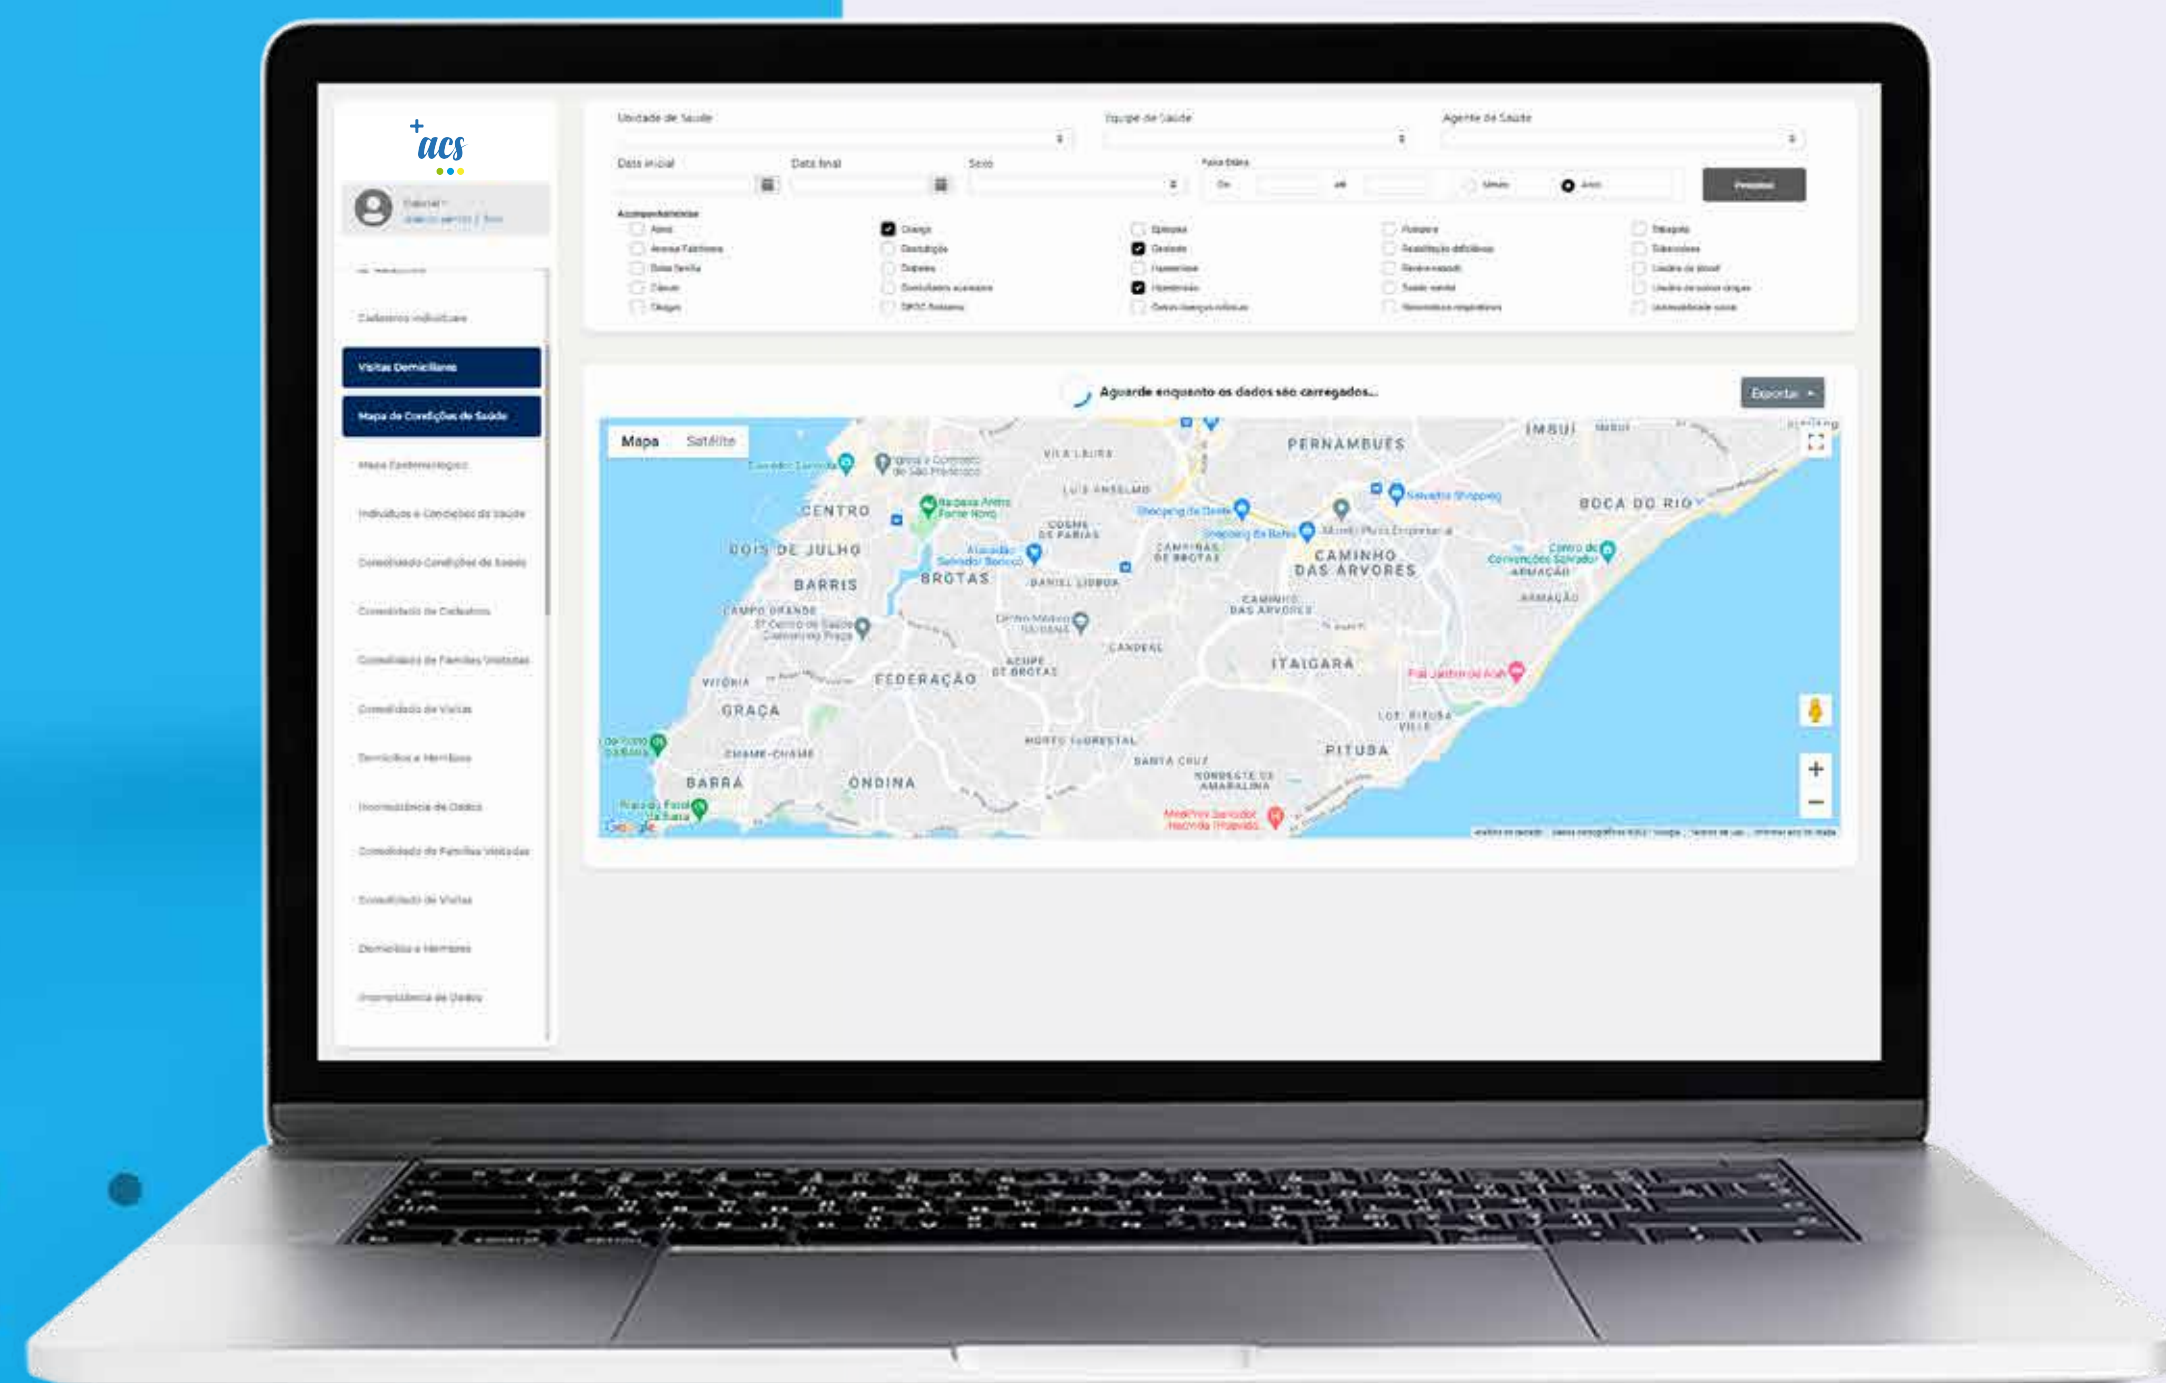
acs

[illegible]

Cadastros individuais

Visitas Domiciliares

Mapa de Condições de Saúde

Mapa Epidemiológico

Indivíduos e Condições de Saúde

Consolidado Condições de Saúde

Consolidado de Cadastros

Consolidado de Famílias Visitadas

Consolidado de Visitas

Domicílios e Membros

Inconsistência de Dados

Consolidado de Famílias Visitadas

Consolidado de Visitas

Domicílios e Membros

Inconsistência de Dados

Unidade de Saúde

Equipe de Saúde

Agente de Saúde

Data inicial

Data final

Sexo

Faixa Etária

De

até

Meses

Anos

Pesquisar

Acompanhamentos

Asma

Criança

Epilepsia

Fumante

Tabagista

Acamado

Desnutrição

Gestante

Reabilitação deficiência

Tuberculose

Doença Renal

Diabetes

Hanseníase

Saúde mental

Usuário de álcool

Câncer

Domiciliado

Hipertensão

Doenças respiratórias

Usuário de outras drogas

Obeso

DPOC

Outras doenças crônicas

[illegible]

Vulnerabilidade social

Aguarde enquanto os dados são carregados...

Exportar

Mapa

Satélite

PERNAMBUES

IMBUÍ

BOCA DO RIO

CENTRO

DOIS DE JULHO

BARRIS

BROTAS

CAMINHO DAS ÁRVORES

ITAIGARA

FEDERAÇÃO

GRAÇA

BARRA

ONDINA

PITUBA

VITÓRIA

CHAME-CHAME

CAMPO GRANDE

VILA LAURA

LUIZ ANSELMO

COSME DE FARIAS

CAMPINAS DE BROTAS

DANIEL LISBOA

CANDEAL

ACUPE DE BROTAS

HORTO FLORESTAL

SANTA CRUZ

NORDESTE DE AMARALINA

ARMAÇÃO

LOT. PITUBA VILLE

Shopping da Bahia

Salvador Shopping

Centro de Convenções Salvador

Parque da Cidade Joventino Silva

Farol da Barra

Google

+

−